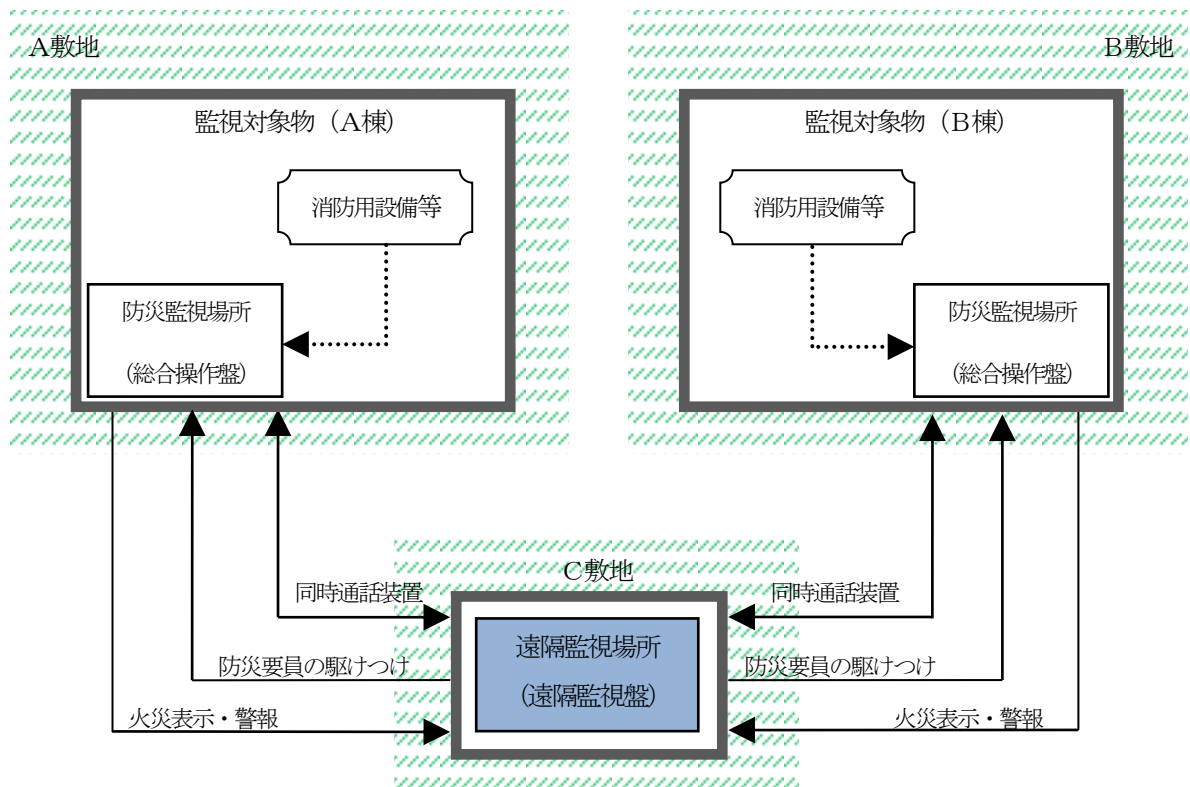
A敷地

監視対象物（A棟）

消防用設備等

防災監視場所

（総合操作盤）

B敷地

監視対象物（B棟）

消防用設備等

防災監視場所

（総合操作盤）

C敷地

同時通話装置

防災要員の駆けつけ

火災表示・警報

遠隔監視場所

（遠隔監視盤）

同時通話装置

防災要員の駆けつけ

火災表示・警報